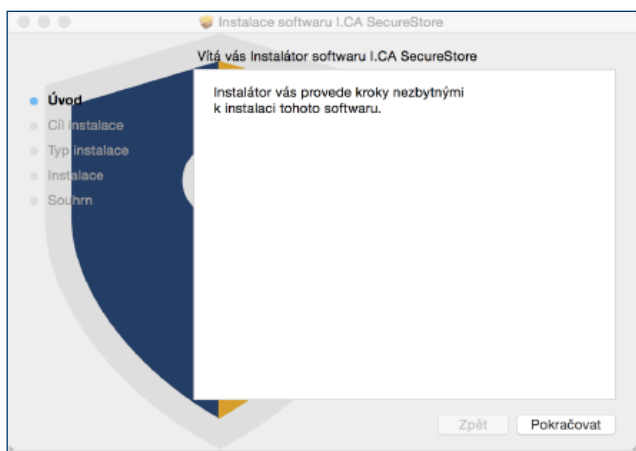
Instalace softwaru I.CA SecureStore

Vítá vás Instalátor softwaru I.CA SecureStore

Úvod
Cíl instalace
Typ instalace
Instalace
Souhrn

Instalátor vás provede kroky nezbytnými k instalaci tohoto softwaru.

Zpět
Pokračovat